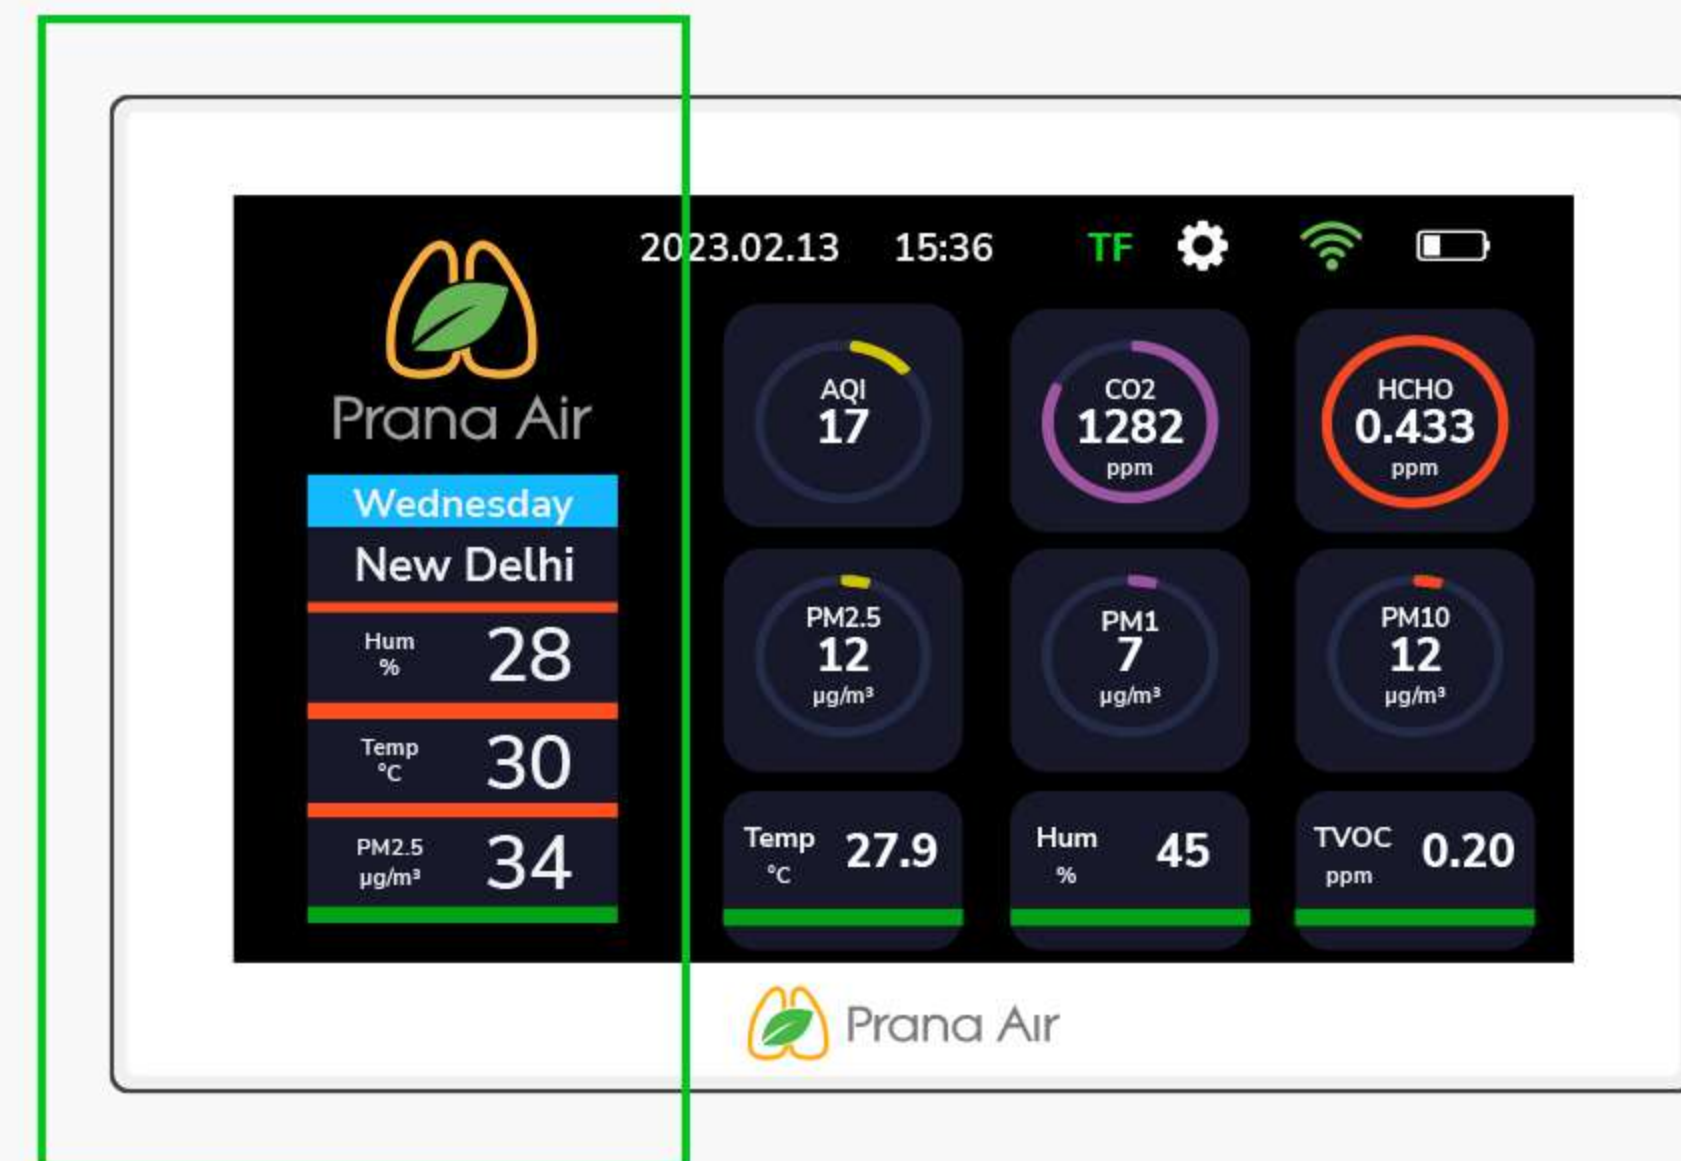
2023.02.13 15:36 TF

Prana Air

Wednesday
New Delhi
Hum % 28
Temp °C 30
PM2.5 μg/m³ 34

AQI 17
CO2 1282 ppm
HCHO 0.433 ppm
PM2.5 12 μg/m³
PM1 7 μg/m³
PM10 12 μg/m³
Temp °C 27.9
Hum % 45
TVOC ppm 0.20

Prana Air